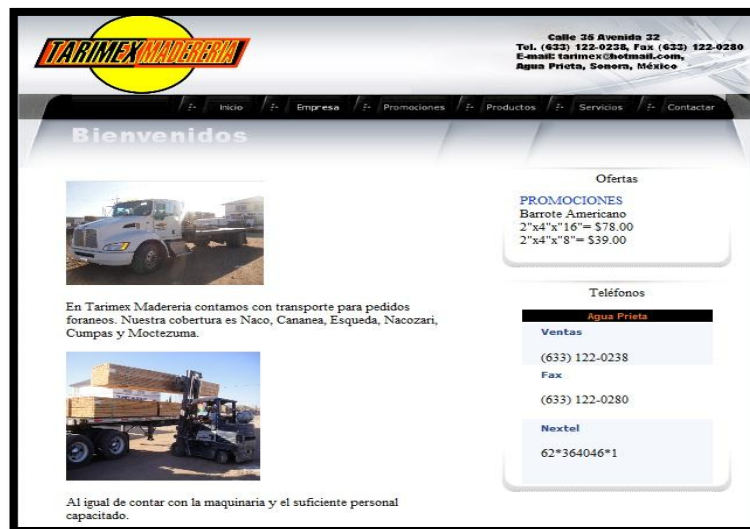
TARIMEX MADERERIA

Calle 35 Avenida 32
Tel. (633) 122-0238, Fax (633) 122-0280
E-mail: tarimex@hotmail.com,
Agua Prieta, Sonora, México

Inicio | Empresa | Promociones | Productos | Servicios | Contactar

Bienvenidos

En Tarimex Madereria contamos con transporte para pedidos foraneos. Nuestra cobertura es Naco, Cananea, Esqueda, Nacozari, Cumpas y Moctezuma.

Al igual de contar con la maquinaria y el suficiente personal capacitado.

Ofertas

PROMOCIONES
Barrote Americano
2"x4"x"16"= $78.00
2"x4"x"8"= $39.00

Teléfonos

Agua Prieta
Ventas
(633) 122-0238
Fax
(633) 122-0280
Nextel
62*364046*1